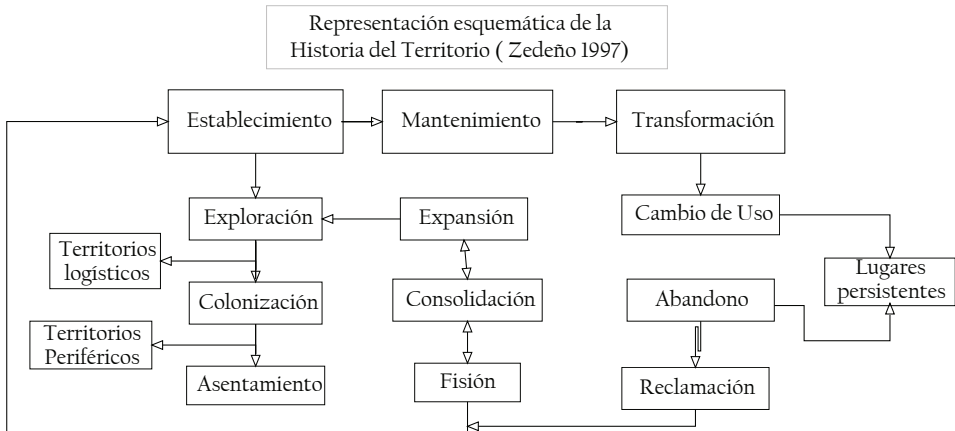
Representación esquemática de la Historia del Territorio ( Zedeño 1997)

Establecimiento

Mantenimiento

Transformación

Exploración

Expansión

Cambio de Uso

Territorios logísticos

Lugares persistentes

Colonización

Consolidación

Abandono

Territorios Periféricos

Asentamiento

Fisión

Reclamación